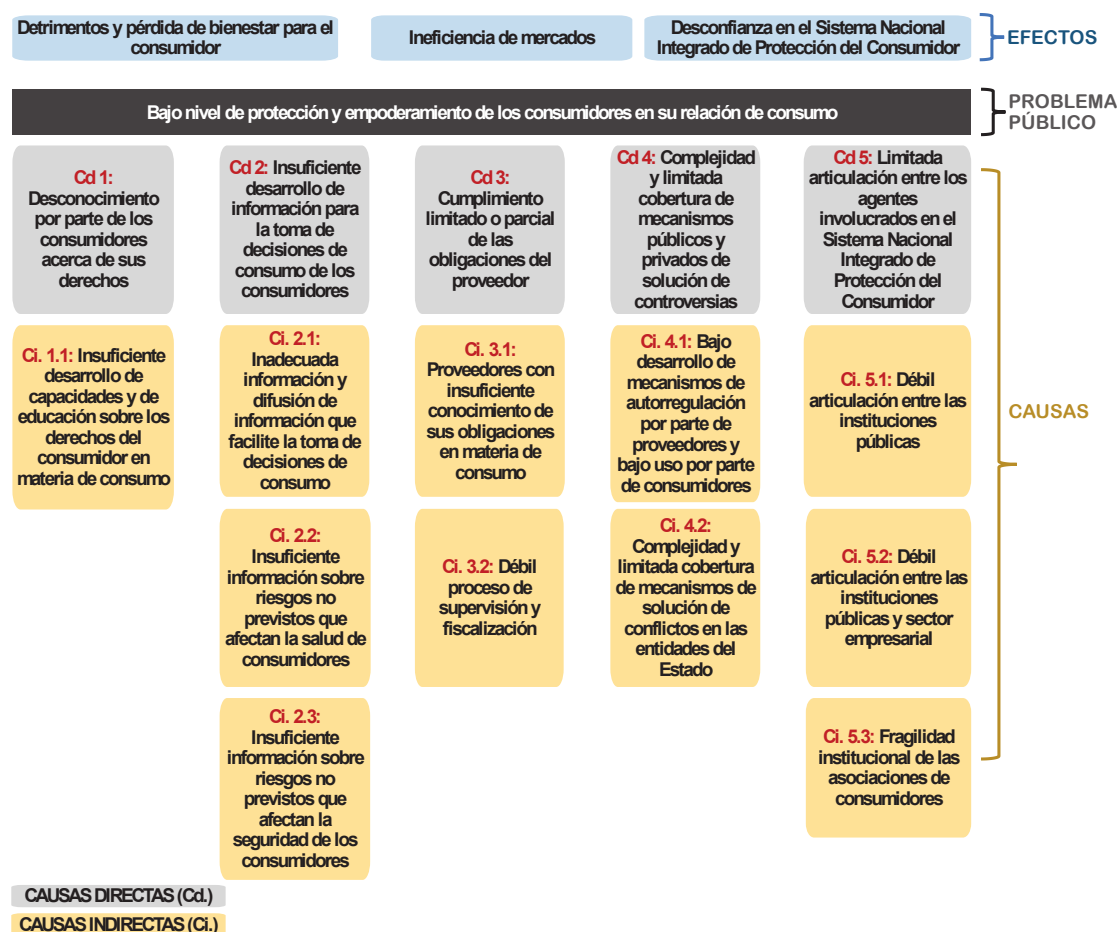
Detrimentos y pérdida de bienestar para el consumidor

Ineficiencia de mercados

Desconfianza en el Sistema Nacional Integrado de Protección del Consumidor

EFECTOS

Bajo nivel de protección y empoderamiento de los consumidores en su relación de consumo

PROBLEMA PÚBLICO

Cd 1: Desconocimiento por parte de los consumidores acerca de sus derechos

Ci. 1.1: Insuficiente desarrollo de capacidades y de educación sobre los derechos del consumidor en materia de consumo

Cd 2: Insuficiente desarrollo de información para la toma de decisiones de consumo de los consumidores

Ci. 2.1: Inadecuada información y difusión de información que facilite la toma de decisiones de consumo

Ci. 2.2: Insuficiente información sobre riesgos no previstos que afectan la salud de consumidores

Ci. 2.3: Insuficiente información sobre riesgos no previstos que afectan la seguridad de los consumidores

Cd 3: Cumplimiento limitado o parcial de las obligaciones del proveedor

Ci. 3.1: Proveedores con insuficiente conocimiento de sus obligaciones en materia de consumo

Ci. 3.2: Débil proceso de supervisión y fiscalización

Cd 4: Complejidad y limitada cobertura de mecanismos públicos y privados de solución de controversias

Ci. 4.1: Bajo desarrollo de mecanismos de autorregulación por parte de proveedores y bajo uso por parte de consumidores

Ci. 4.2: Complejidad y limitada cobertura de mecanismos de solución de conflictos en las entidades del Estado

Cd 5: Limitada articulación entre los agentes involucrados en el Sistema Nacional Integrado de Protección del Consumidor

Ci. 5.1: Débil articulación entre las instituciones públicas

Ci. 5.2: Débil articulación entre las instituciones públicas y sector empresarial

Ci. 5.3: Fragilidad institucional de las asociaciones de consumidores

CAUSAS

CAUSAS DIRECTAS (Cd.)
CAUSAS INDIRECTAS (Ci.)